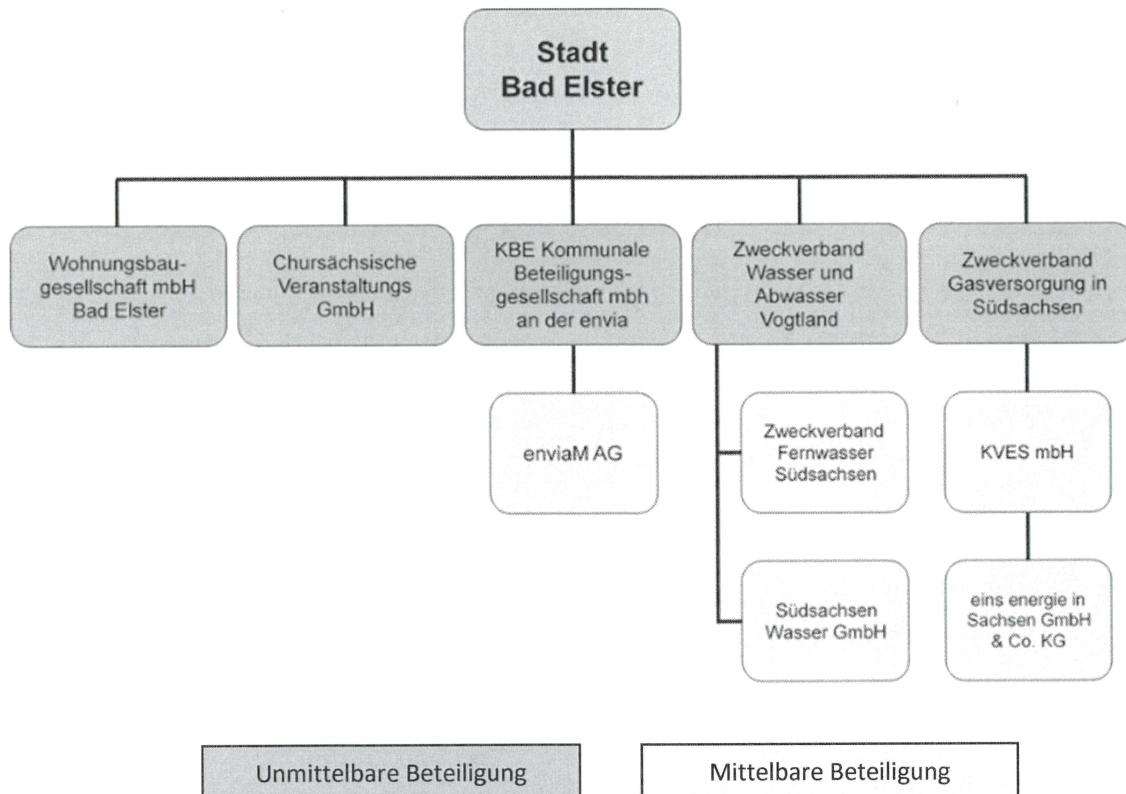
Stadt Bad Elster

Wohnungsbaugesellschaft mbH Bad Elster

Chursächsische Veranstaltungs GmbH

KBE Kommunale Beteiligungsgesellschaft mbh an der envia

Zweckverband Wasser und Abwasser Vogtland

Zweckverband Gasversorgung in Südsachsen

enviaM AG

Zweckverband Fernwasser Südsachsen

Südsachsen Wasser GmbH

KVES mbH

eins energie in Sachsen GmbH & Co. KG

Unmittelbare Beteiligung

Mittelbare Beteiligung